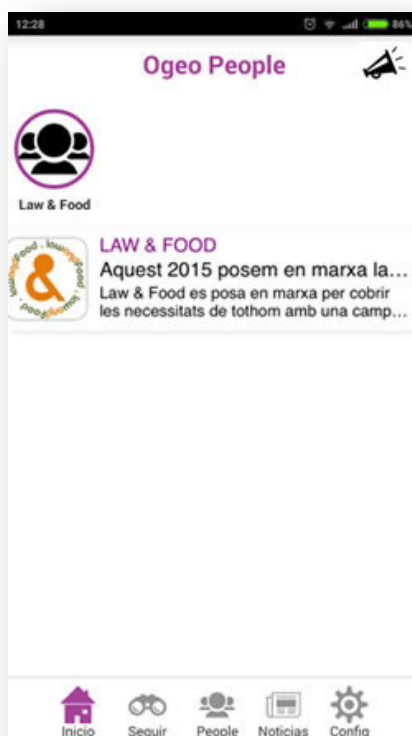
12:28 86%

Ogeo People

Law & Food

law&food · law&food

LAW & FOOD
Aquest 2015 posem en marxa la...
Law & Food es posa en marxa per cobrir les necessitats de tothom amb una camp...

Inicio Seguir People Noticias Config